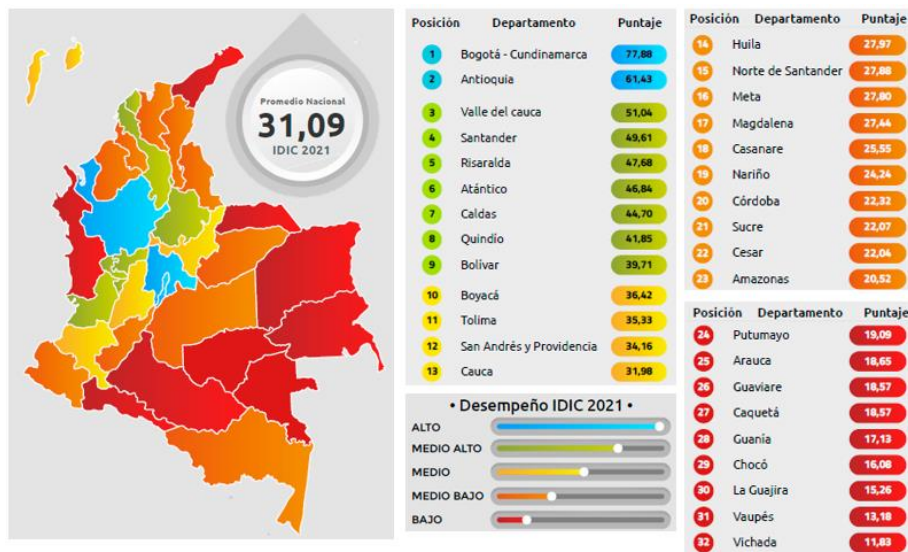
Promedio Nacional
31,09
IDIC 2021

| Posición | Departamento | Puntaje |
|---|---|---|
| 1 | Bogotá - Cundinamarca | 77,88 |
| 2 | Antioquia | 61,43 |
| 3 | Valle del cauca | 51,04 |
| 4 | Santander | 49,61 |
| 5 | Risaralda | 47,68 |
| 6 | Atántico | 46,84 |
| 7 | Caldas | 44,70 |
| 8 | Quindío | 41,85 |
| 9 | Bolívar | 39,71 |
| 10 | Boyacá | 36,42 |
| 11 | Tolima | 35,33 |
| 12 | San Andrés y Providencia | 34,16 |
| 13 | Cauca | 31,98 |

• Desempeño IDIC 2021 •
ALTO
MEDIO ALTO
MEDIO
MEDIO BAJO
BAJO

| Posición | Departamento | Puntaje |
|---|---|---|
| 14 | Huila | 27,97 |
| 15 | Norte de Santander | 27,88 |
| 16 | Meta | 27,80 |
| 17 | Magdalena | 27,44 |
| 18 | Casanare | 25,55 |
| 19 | Nariño | 24,24 |
| 20 | Córdoba | 22,32 |
| 21 | Sucre | 22,07 |
| 22 | Cesar | 22,04 |
| 23 | Amazonas | 20,52 |

| Posición | Departamento | Puntaje |
|---|---|---|
| 24 | Putumayo | 19,09 |
| 25 | Arauca | 18,65 |
| 26 | Guaviare | 18,57 |
| 27 | Caquetá | 18,57 |
| 28 | Guanía | 17,13 |
| 29 | Chocó | 16,08 |
| 30 | La Guajira | 15,26 |
| 31 | Vaupés | 13,18 |
| 32 | Vichada | 11,83 |